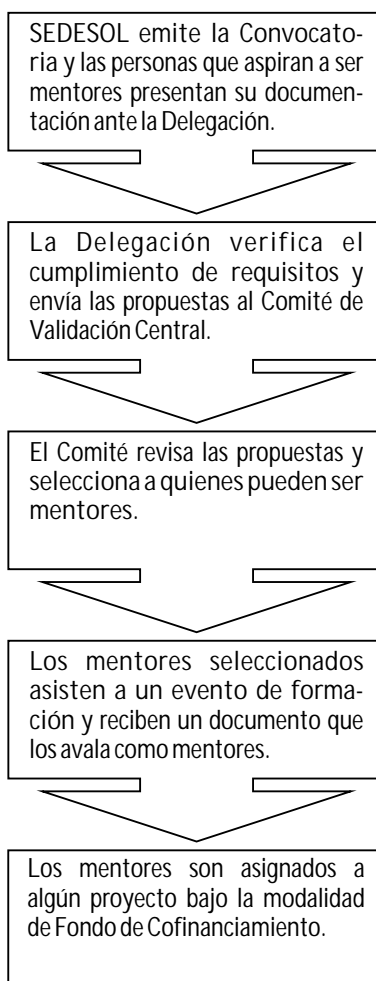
SEDESOL emite la Convocatoria y las personas que aspiran a ser mentores presentan su documentación ante la Delegación.

La Delegación verifica el cumplimiento de requisitos y envía las propuestas al Comité de Validación Central.

El Comité revisa las propuestas y selecciona a quienes pueden ser mentores.

Los mentores seleccionados asisten a un evento de formación y reciben un documento que los avala como mentores.

Los mentores son asignados a algún proyecto bajo la modalidad de Fondo de Cofinanciamiento.